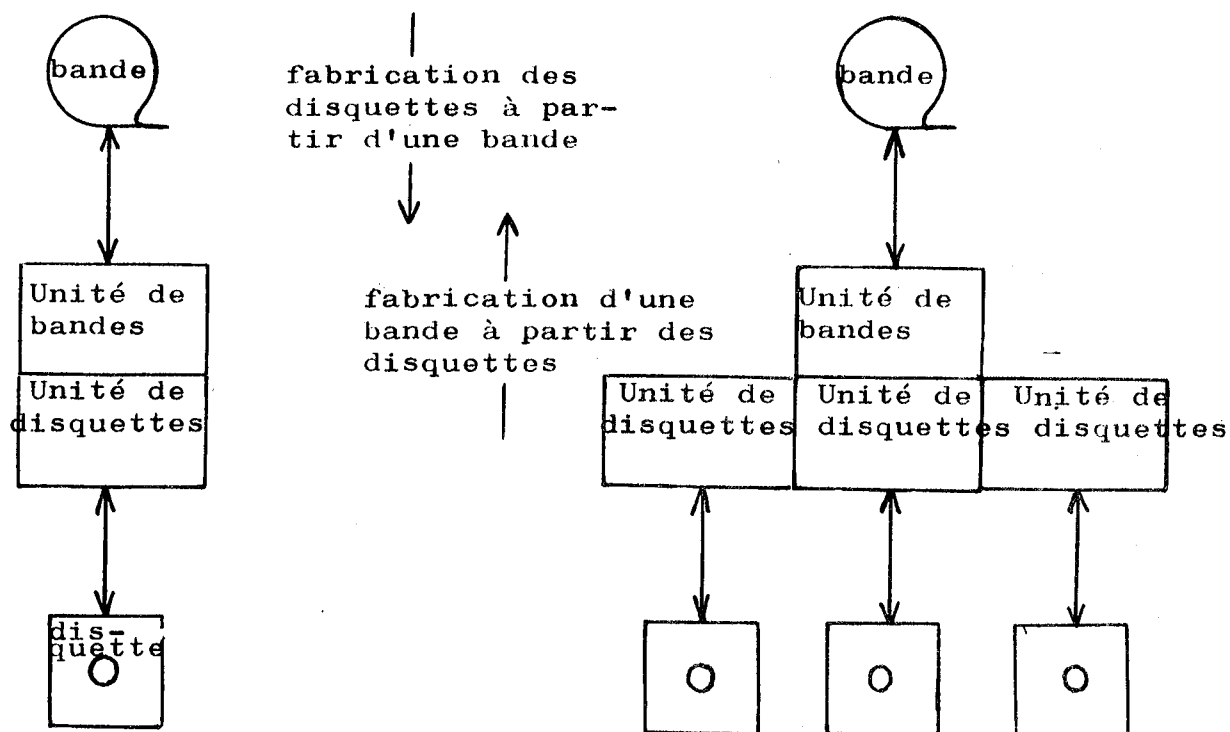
bande

Unité de bandes

Unité de disquettes

disquette

fabrication des disquettes à partir d'une bande

fabrication d'une bande à partir des disquettes

bande

Unité de bandes

Unité de disquettes

Unité de disquettes

Unité de disquettes